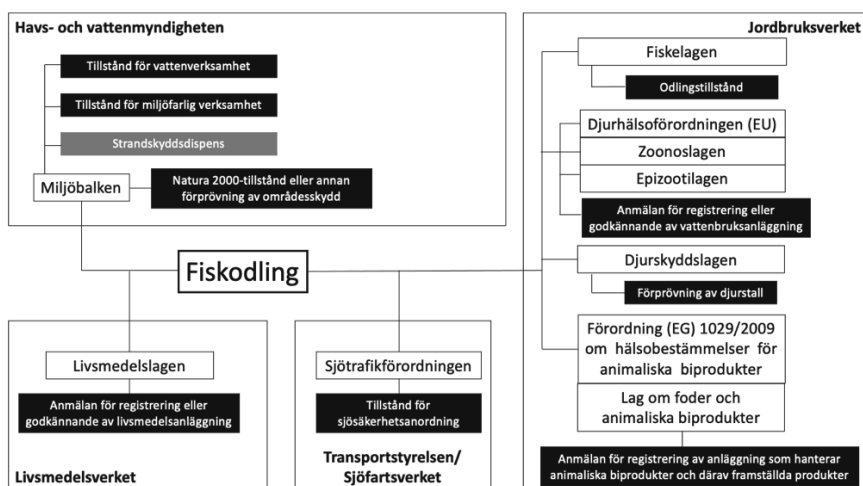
Havs- och vattenmyndigheten

Tillstånd för vattenverksamhet

Tillstånd för miljöfarlig verksamhet

Strandskyddsdispens

Miljöbalken

Natura 2000-tillstånd eller annan förprövning av områdesskydd

Jordbruksverket

Fiskelagen

Odlingstillstånd

Djurhälsoförordningen (EU)

Zoonoslagen

Epizootilagen

Anmälan för registrering eller godkännande av vattenbruksanläggning

Fiskodling

Djurskyddslagen

Förprövning av djurstall

Förordning (EG) 1029/2009 om hälsobestämmelser för animaliska biprodukter

Lag om foder och animaliska biprodukter

Anmälan för registrering av anläggning som hanterar animaliska biprodukter och därav framställda produkter

Livsmedelslagen

Anmälan för registrering eller godkännande av livsmedelsanläggning

Livsmedelsverket

Sjötrafikförordningen

Tillstånd för sjösäkerhetsanordning

Transportstyrelsen/ Sjöfartsverket